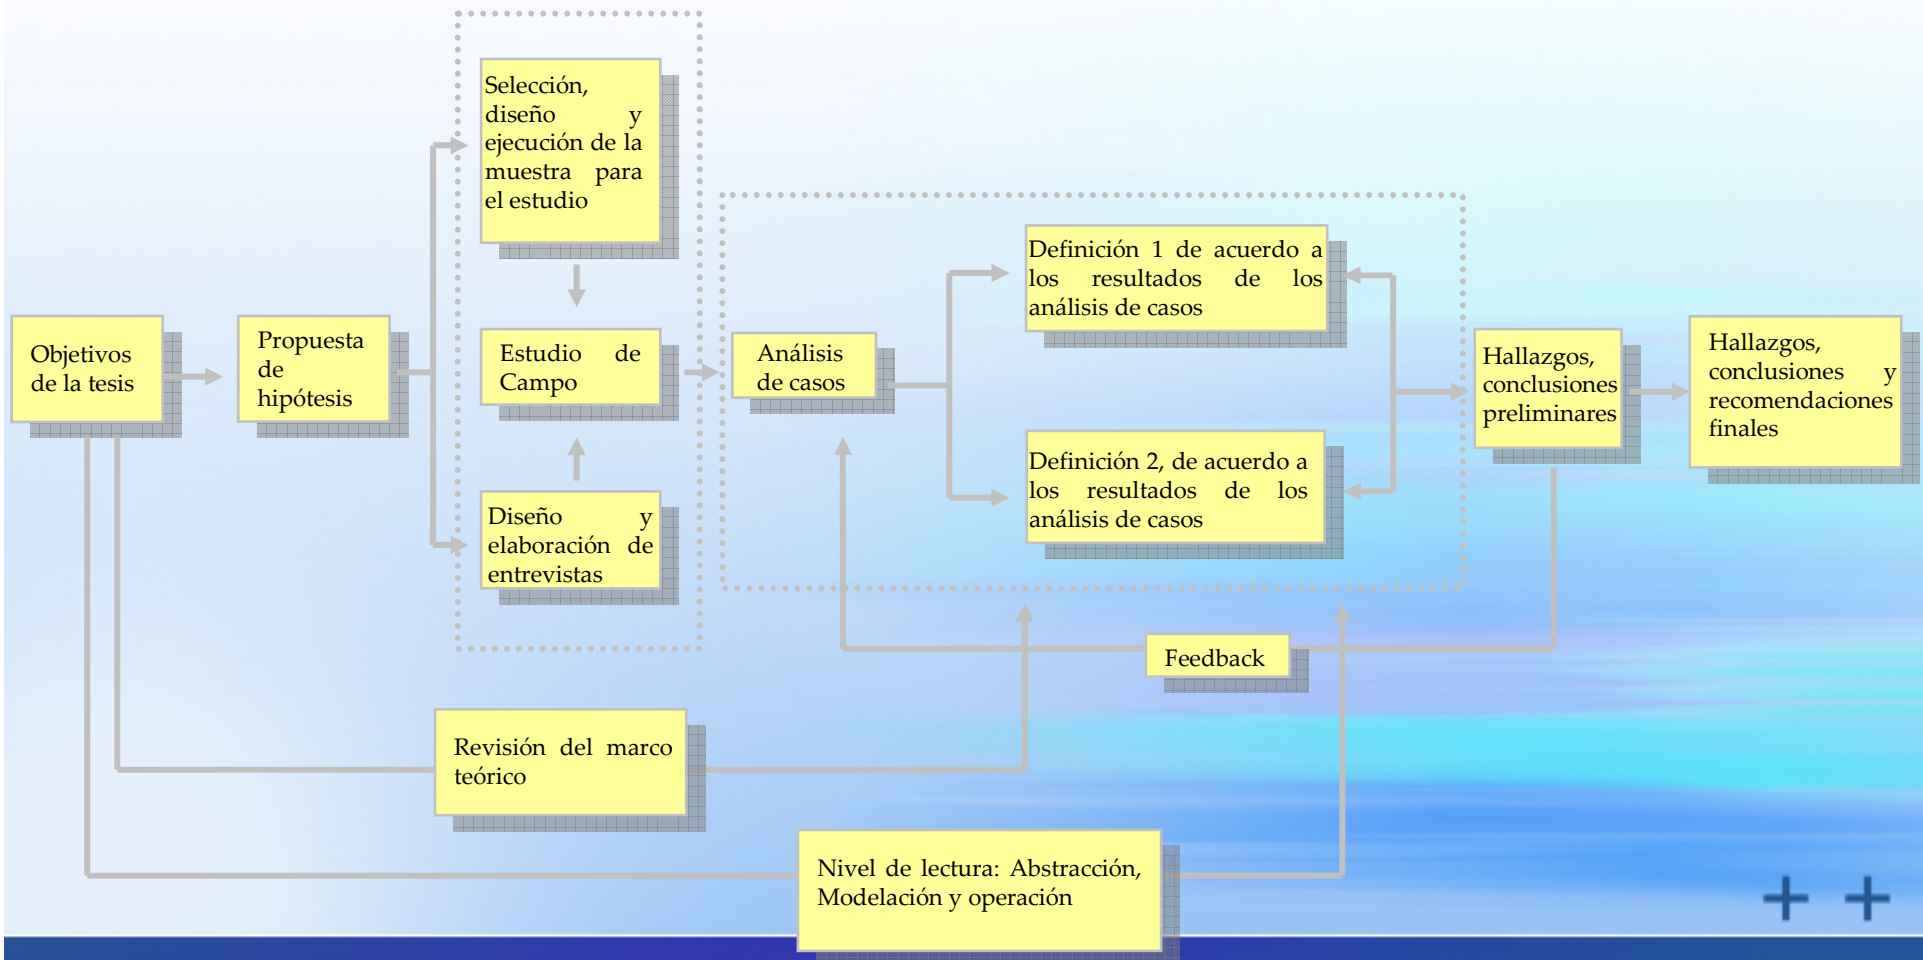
Objetivos de la tesis

Propuesta de hipótesis

Selección, diseño y ejecución de la muestra para el estudio

Estudio de Campo

Diseño y elaboración de entrevistas

Análisis de casos

Definición 1 de acuerdo a los resultados de los análisis de casos

Definición 2, de acuerdo a los resultados de los análisis de casos

Hallazgos, conclusiones preliminares

Hallazgos, conclusiones y recomendaciones finales

Feedback

Revisión del marco teórico

Nivel de lectura: Abstracción, Modelación y operación